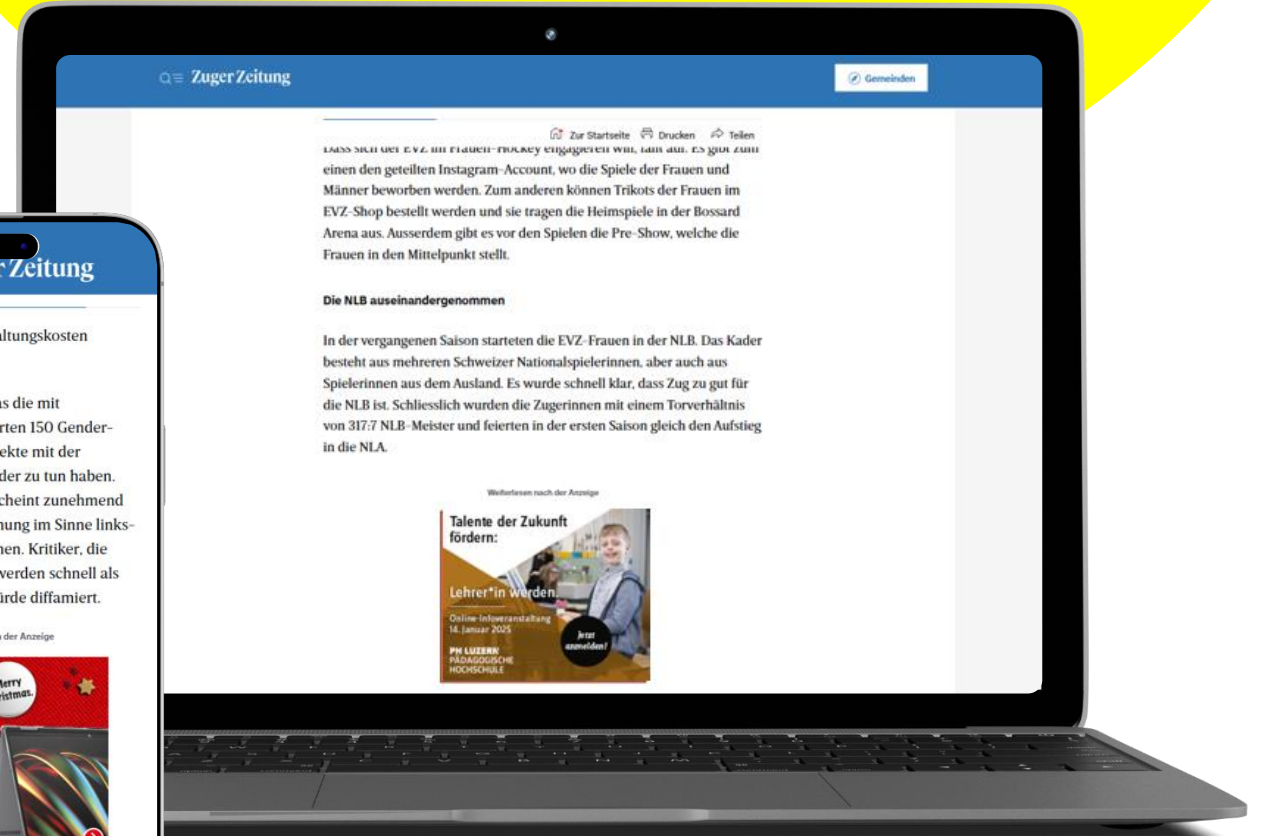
Zuger Zeitung

Gemeinden

Zur Startseite Drucken Teilen

Dass sich der EVZ im Frauen-Hockey engagieren will, fällt auf. Es gibt zum einen den geteilten Instagram-Account, wo die Spiele der Frauen und Männer beworben werden. Zum anderen können Trikots der Frauen im EVZ-Shop bestellt werden und sie tragen die Heimspiele in der Bossard Arena aus. Ausserdem gibt es vor den Spielen die Pre-Show, welche die Frauen in den Mittelpunkt stellt.

Die NLB auseinandergenommen

In der vergangenen Saison starteten die EVZ-Frauen in der NLB. Das Kader besteht aus mehreren Schweizer Nationalspielerinnen, aber auch aus Spielerinnen aus dem Ausland. Es wurde schnell klar, dass Zug zu gut für die NLB ist. Schliesslich wurden die Zugerinnen mit einem Torverhältnis von 317:7 NLB-Meister und feierten in der ersten Saison gleich den Aufstieg in die NLA.

Weiterlesen nach der Anzeige

Talente der Zukunft fördern:

Lehrer*in werden.

Online-Infoveranstaltung 14. Januar 2025

Jetzt anmelden!

PH LUZERN PÄDAGOGISCHE HOCHSCHULE

r Zeitung

altungskosten

as die mit rten 150 Gender- ekte mit der der zu tun haben. cheint zunehmend nung im Sinne links- nen. Kritiker, die werden schnell als ürde diffamiert.

der Anzeige

Merry Christmas.